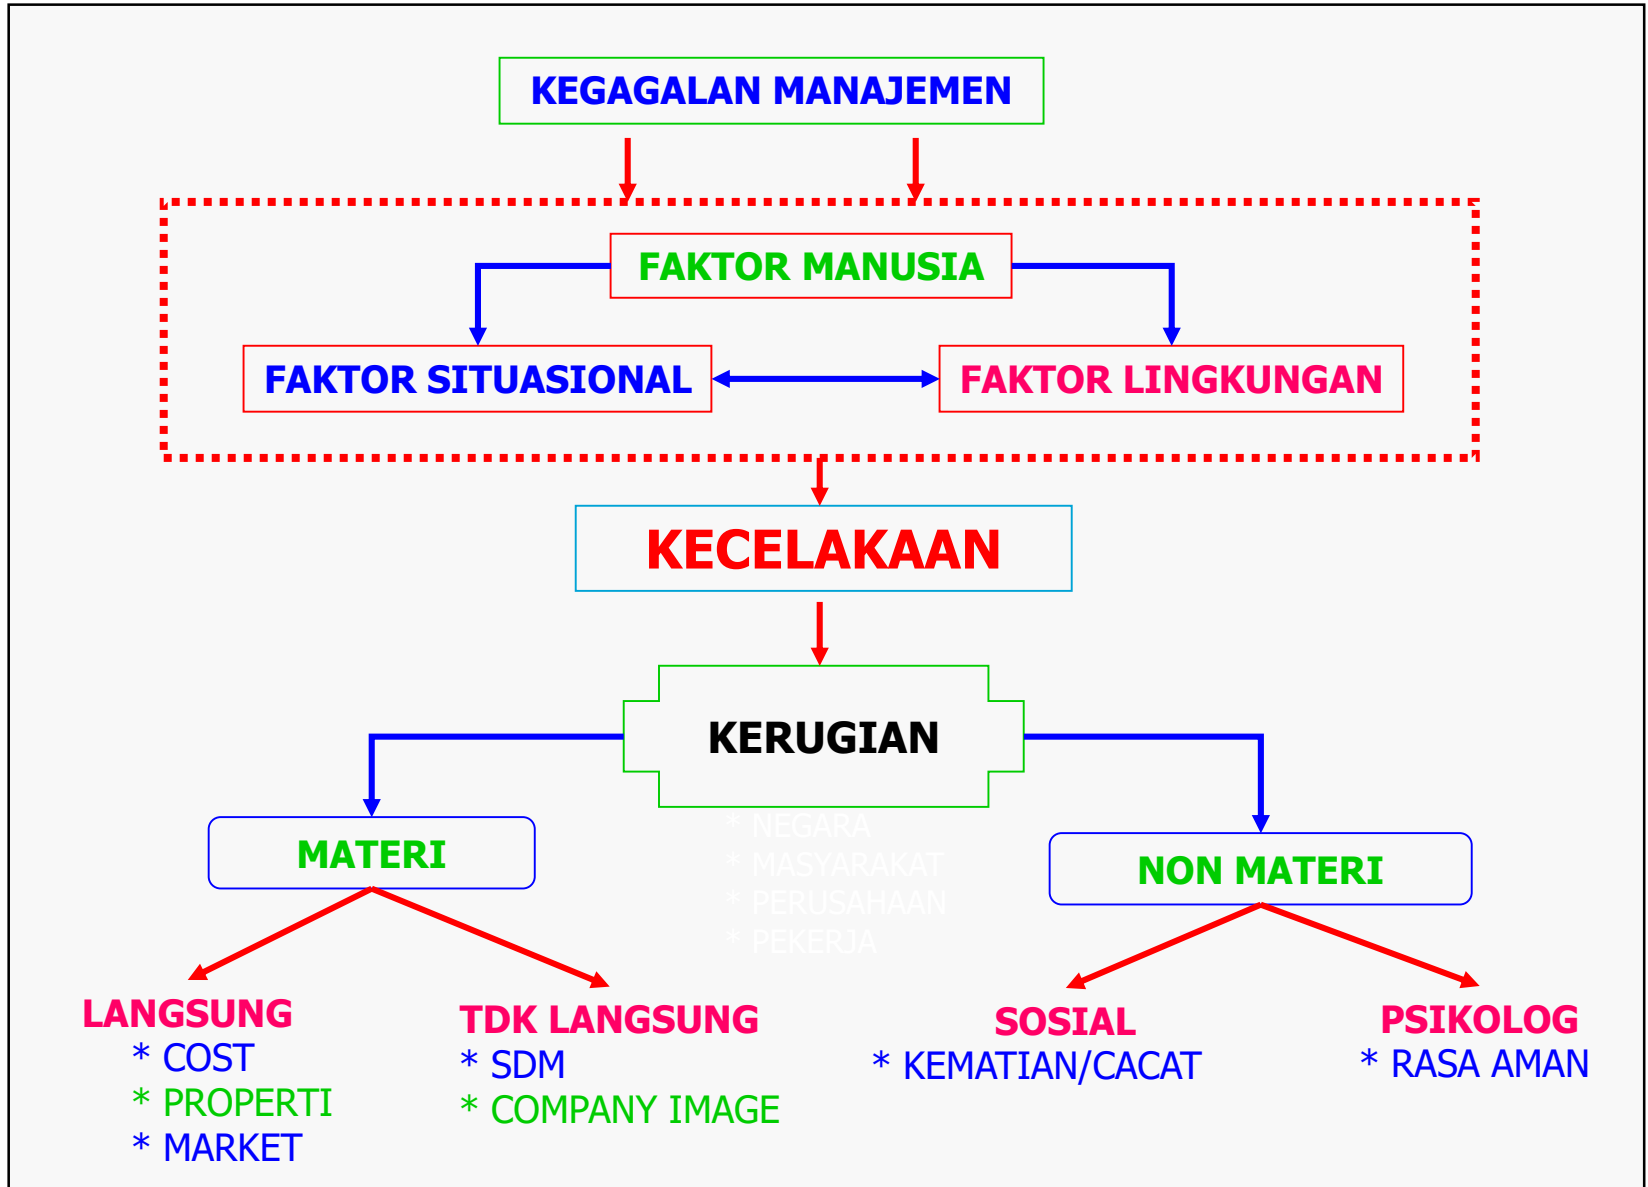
KEGAGALAN MANAJEMEN

FAKTOR MANUSIA

FAKTOR SITUASIONAL

FAKTOR LINGKUNGAN

KECELAKAAN

KERUGIAN

* NEGARA
* MASYARAKAT
* PERUSAHAAN
* PEKERJA

MATERI

NON MATERI

LANGSUNG
* COST
* PROPERTI
* MARKET

TDK LANGSUNG
* SDM
* COMPANY IMAGE

SOSIAL
* KEMATIAN/CACAT

PSIKOLOG
* RASA AMAN